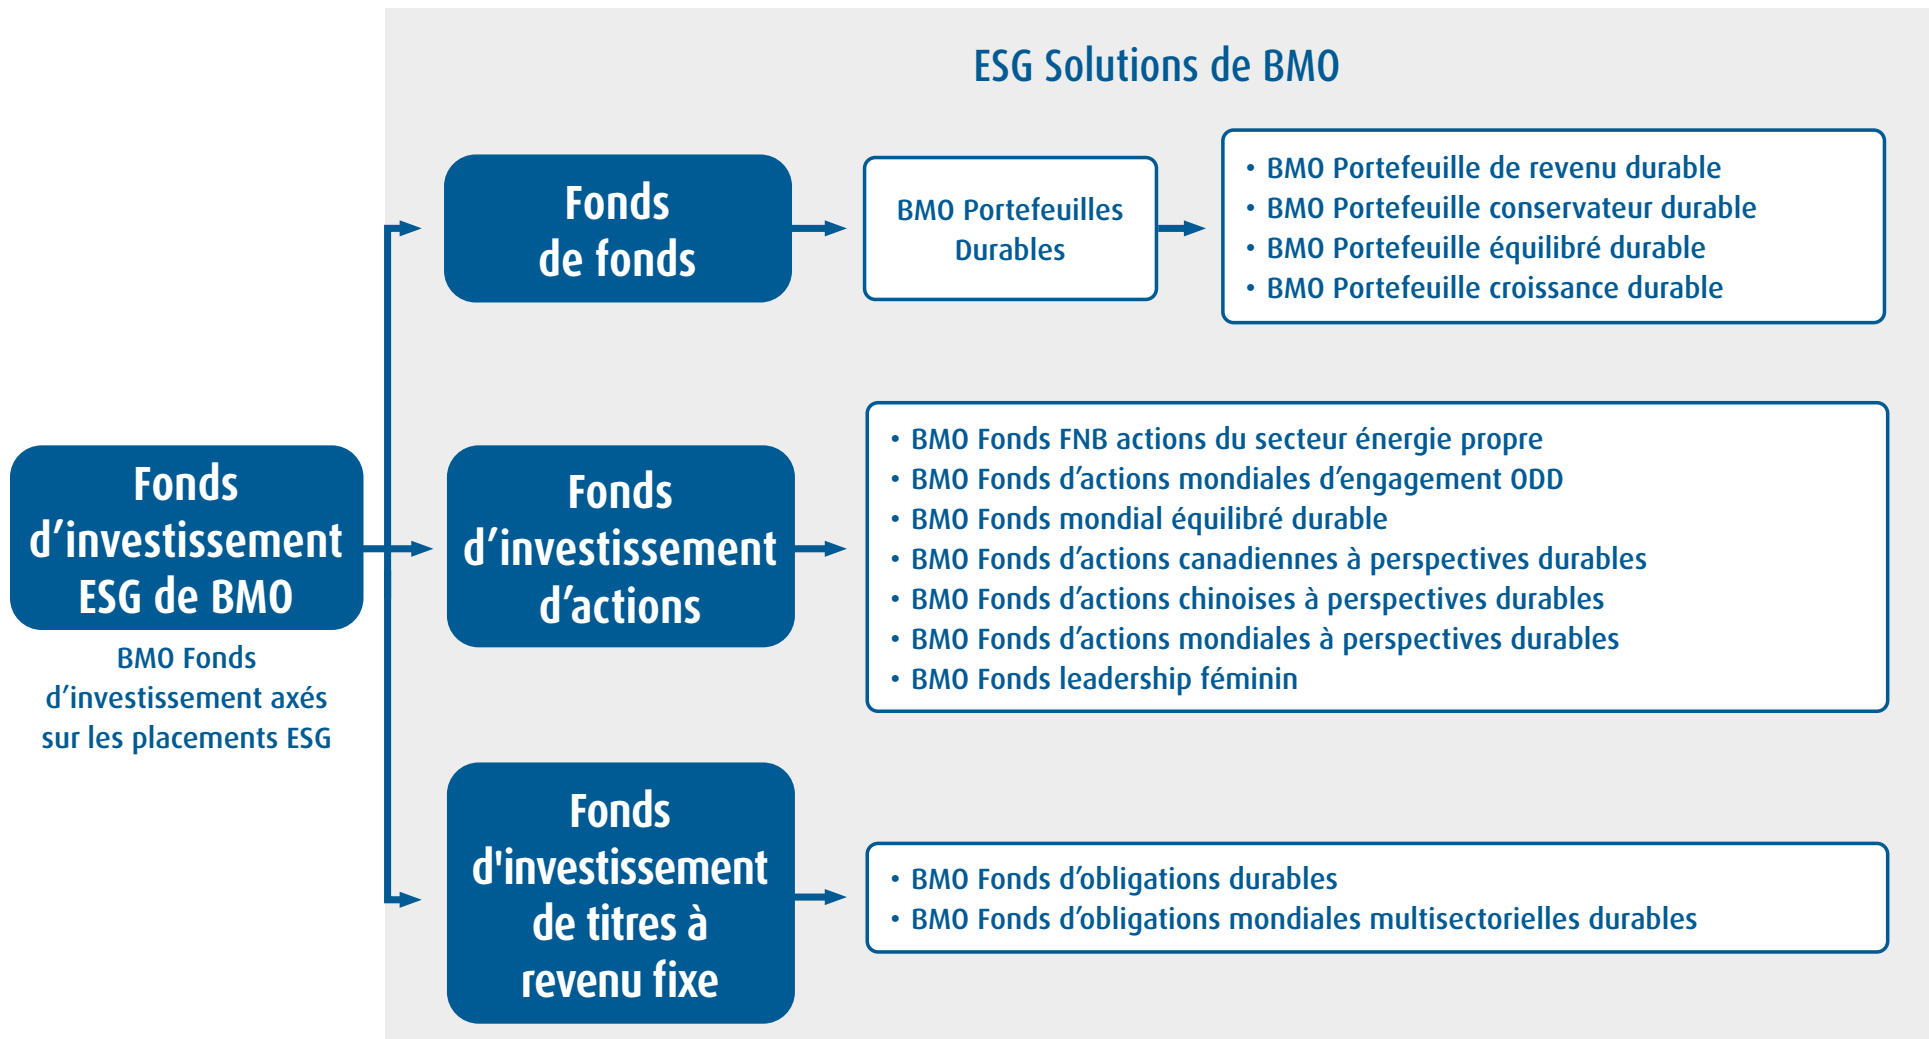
Fonds d’investissement ESG de BMO

BMO Fonds d’investissement axés sur les placements ESG

ESG Solutions de BMO

Fonds de fonds

BMO Portefeuilles Durables

• BMO Portefeuille de revenu durable
• BMO Portefeuille conservateur durable
• BMO Portefeuille équilibré durable
• BMO Portefeuille croissance durable

Fonds d’investissement d’actions

• BMO Fonds FNB actions du secteur énergie propre
• BMO Fonds d’actions mondiales d’engagement ODD
• BMO Fonds mondial équilibré durable
• BMO Fonds d’actions canadiennes à perspectives durables
• BMO Fonds d’actions chinoises à perspectives durables
• BMO Fonds d’actions mondiales à perspectives durables
• BMO Fonds leadership féminin

Fonds d'investissement de titres à revenu fixe

• BMO Fonds d’obligations durables
• BMO Fonds d’obligations mondiales multisectorielles durables